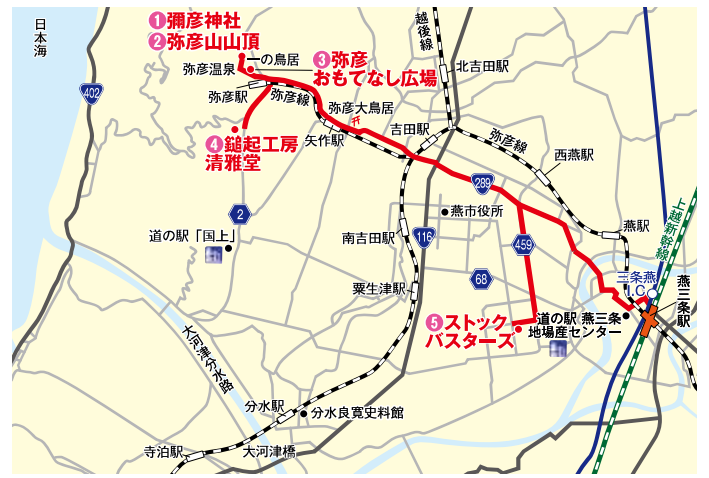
日本海

❶彌彦神社
❷弥彦山山頂

一の鳥居
弥彦温泉
❸弥彦 おもてなし広場

越後線
北吉田駅

402

弥彦駅
弥彦線
弥彦大鳥居

❹鎚起工房 清雅堂

矢作駅
吉田駅
弥彦線
西燕駅

2

289

燕市役所

南吉田駅
116
459
燕駅

道の駅「国上」

68

三条燕I.C

燕三条駅

上越新幹線

粟生津駅

❺ストック バスターズ

道の駅 燕三条地場産センター

大河津分水路

分水駅
分水良寛史料館

寺泊駅
大河津橋